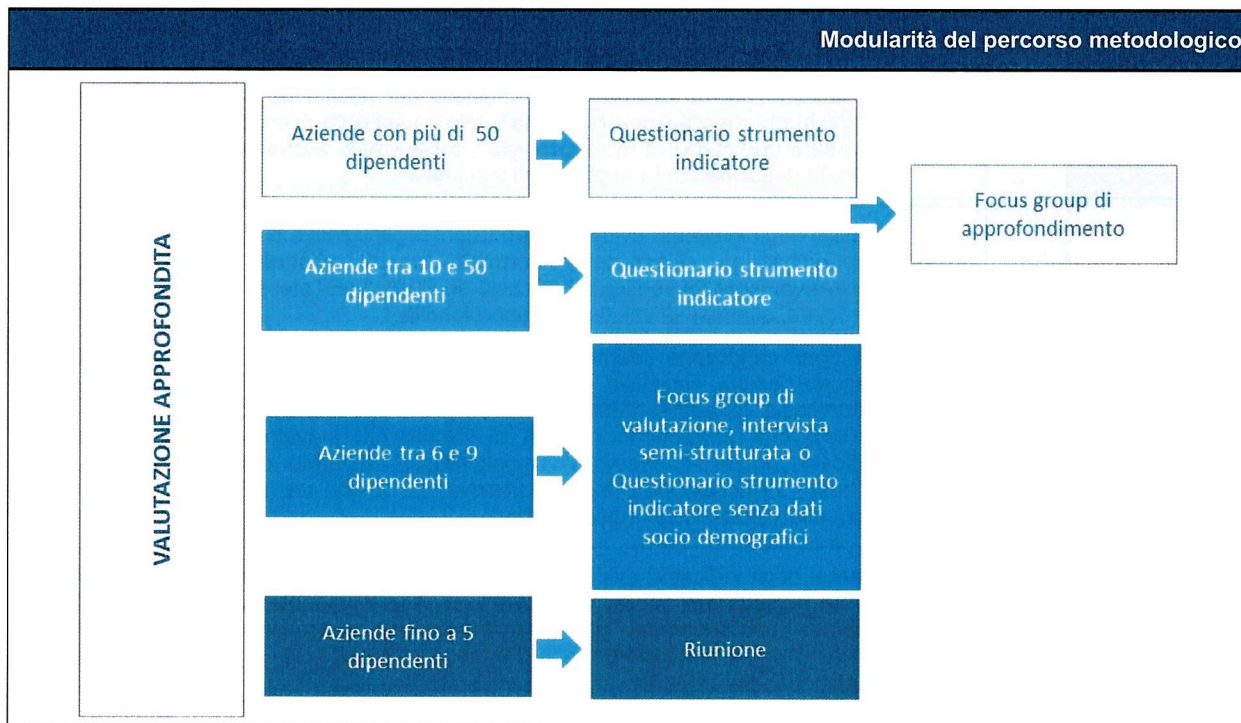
Modularità del percorso metodologico

VALUTAZIONE APPROFONDITA

Aziende con più di 50 dipendenti

Questionario strumento indicatore

Focus group di approfondimento

Aziende tra 10 e 50 dipendenti

Questionario strumento indicatore

Aziende tra 6 e 9 dipendenti

Focus group di valutazione, intervista semi-strutturata o Questionario strumento indicatore senza dati socio demografici

Aziende fino a 5 dipendenti

Riunione